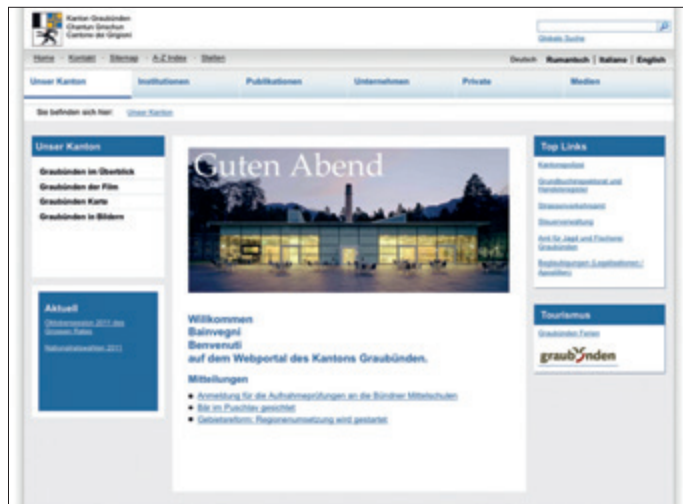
Kanton Graubünden
Chantun Grischun
Cantone dei Grigioni

Globale Suche

Home · Kontakt · Sitemap · A-Z Index · Stellen

Deutsch | Rumantsch | Italiano | English

Unser Kanton | Institutionen | Publikationen | Unternehmen | Private | Medien

Sie befinden sich hier: Unser Kanton

Unser Kanton

Graubünden im Überblick
Graubünden der Film
Graubünden Karte
Graubünden in Bildern

Aktuell

Oktobersession 2011 des Grossen Rates

Nationalratswahlen 2011

Guten Abend

Willkommen
Bainvegni
Benvenuti
auf dem Webportal des Kantons Graubünden.

Mitteilungen

• Anmeldung für die Aufnahmeprüfungen an die Bündner Mittelschulen
• Bär im Puschlav gesichtet
• Gebietsreform: Regionenumsetzung wird gestartet

Top Links

Kantonsportal

Grundbuchinspektorat und Handelsregister

Strassenverkehrsamt

Steuerverwaltung

Amt für Jagd und Fischerei Graubünden

Bewilligungen (Jagdbetrieben / Ausweise)

Tourismus

Graubünden Ferien

graubünden